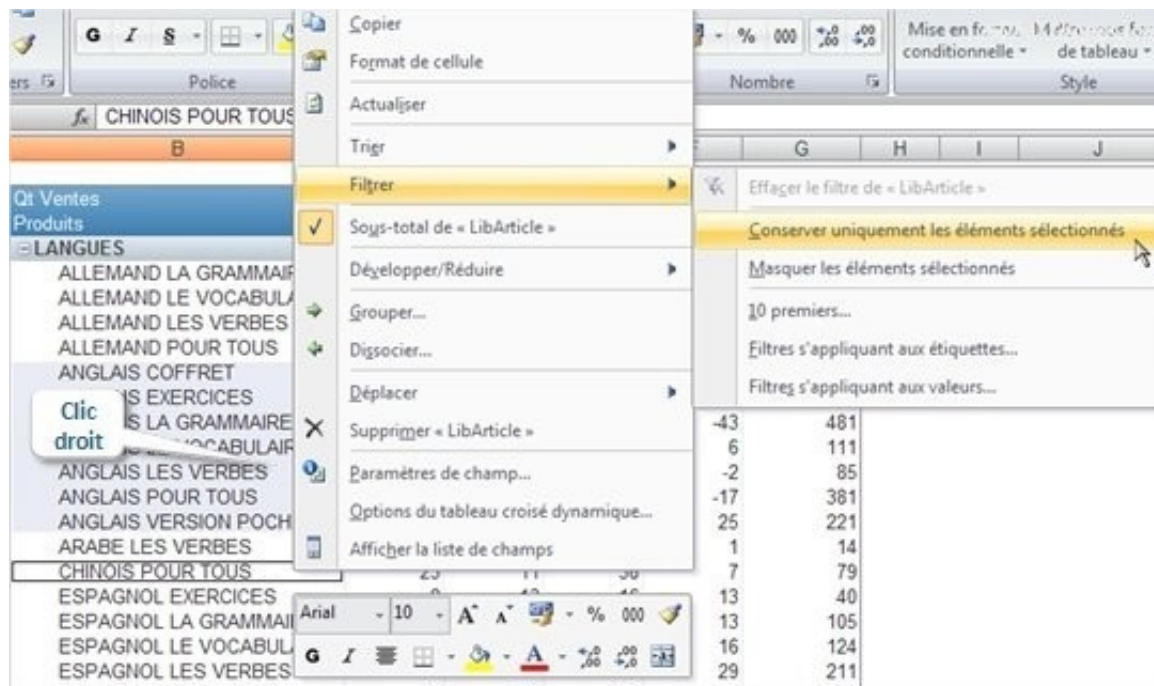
G I S
Police
ers
Copier
Format de cellule
Actualiser
Trier
Filtrer
Sous-total de « LibArticle »
Développer/Réduire
Grouper...
Dissocier...
Déplacer
Supprimer « LibArticle »
Paramètres de champ...
Options du tableau croisé dynamique...
Afficher la liste de champs
% 000
Nombre
Mise en forme conditionnelle
Mettre sous forme de tableau
Style
CHINOIS POUR TOUS
B
G H I J
Effacer le filtre de « LibArticle »
Conserver uniquement les éléments sélectionnés
Masquer les éléments sélectionnés
10 premiers...
Filtres s'appliquant aux étiquettes...
Filtres s'appliquant aux valeurs...
Qt Ventes
Produits
LANGUES
ALLEMAND LA GRAMMAIRE
ALLEMAND LE VOCABULAIRE
ALLEMAND LES VERBES
ALLEMAND POUR TOUS
ANGLAIS COFFRET
ANGLAIS EXERCICES
ANGLAIS LA GRAMMAIRE
ANGLAIS LE VOCABULAIRE
ANGLAIS LES VERBES
ANGLAIS POUR TOUS
ANGLAIS VERSION POCHE
ARABE LES VERBES
CHINOIS POUR TOUS
ESPAGNOL EXERCICES
ESPAGNOL LA GRAMMAIRE
ESPAGNOL LE VOCABULAIRE
ESPAGNOL LES VERBES
Clic droit
| -43 | 481 |
|---|---|
| 6 | 111 |
| -2 | 85 |
| -17 | 381 |
| 25 | 221 |
| 1 | 14 |
| 7 | 79 |
| 13 | 40 |
| 13 | 105 |
| 16 | 124 |
| 29 | 211 |
Arial 10 A A % 000
G I A